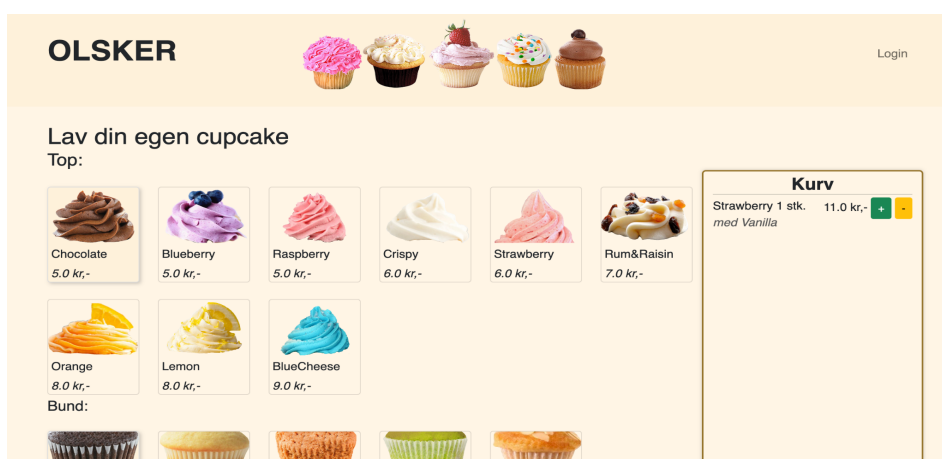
OLSKER

Login

Lav din egen cupcake

Top:

Chocolate
5.0 kr,-

Blueberry
5.0 kr,-

Raspberry
5.0 kr,-

Crispy
6.0 kr,-

Strawberry
6.0 kr,-

Rum&Raisin
7.0 kr,-

Orange
8.0 kr,-

Lemon
8.0 kr,-

BlueCheese
9.0 kr,-

Bund:

Kurv

Strawberry 1 stk. 11.0 kr,- + -
med Vanilla